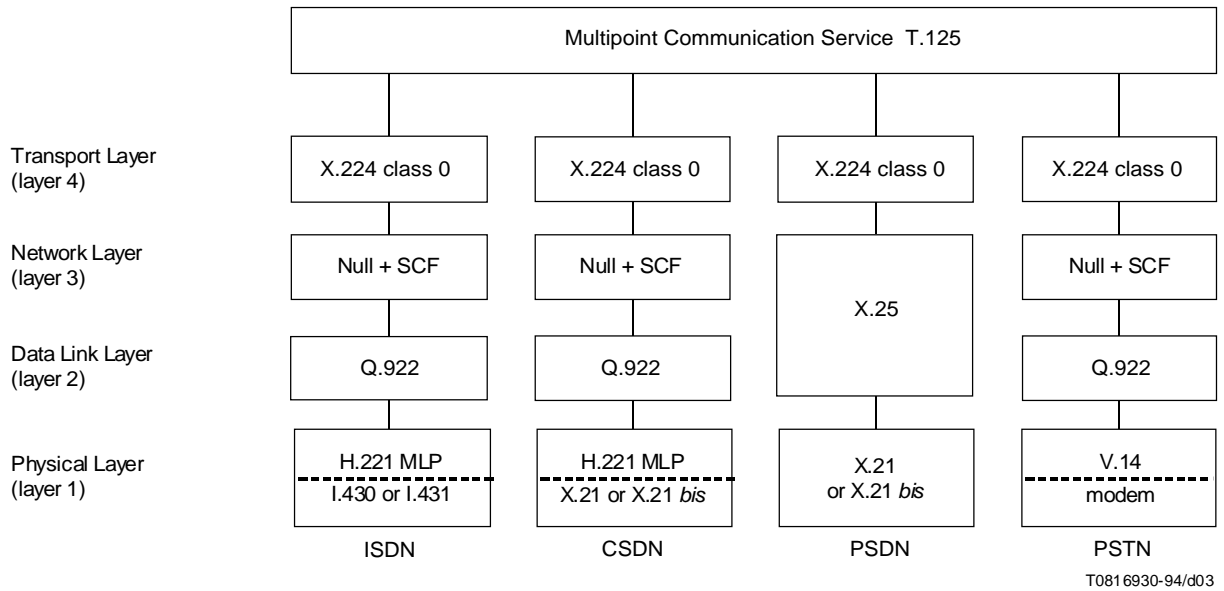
Multipoint Communication Service T.125

Transport Layer (layer 4)

Network Layer (layer 3)

Data Link Layer (layer 2)

Physical Layer (layer 1)

X.224 class 0

X.224 class 0

X.224 class 0

X.224 class 0

Null + SCF

Null + SCF

X.25

Null + SCF

Q.922

Q.922

Q.922

H.221 MLP

I.430 or I.431

H.221 MLP

X.21 or X.21 *bis*

X.21 or X.21 *bis*

V.14

modem

ISDN

CSDN

PSDN

PSTN

T0816930-94/d03